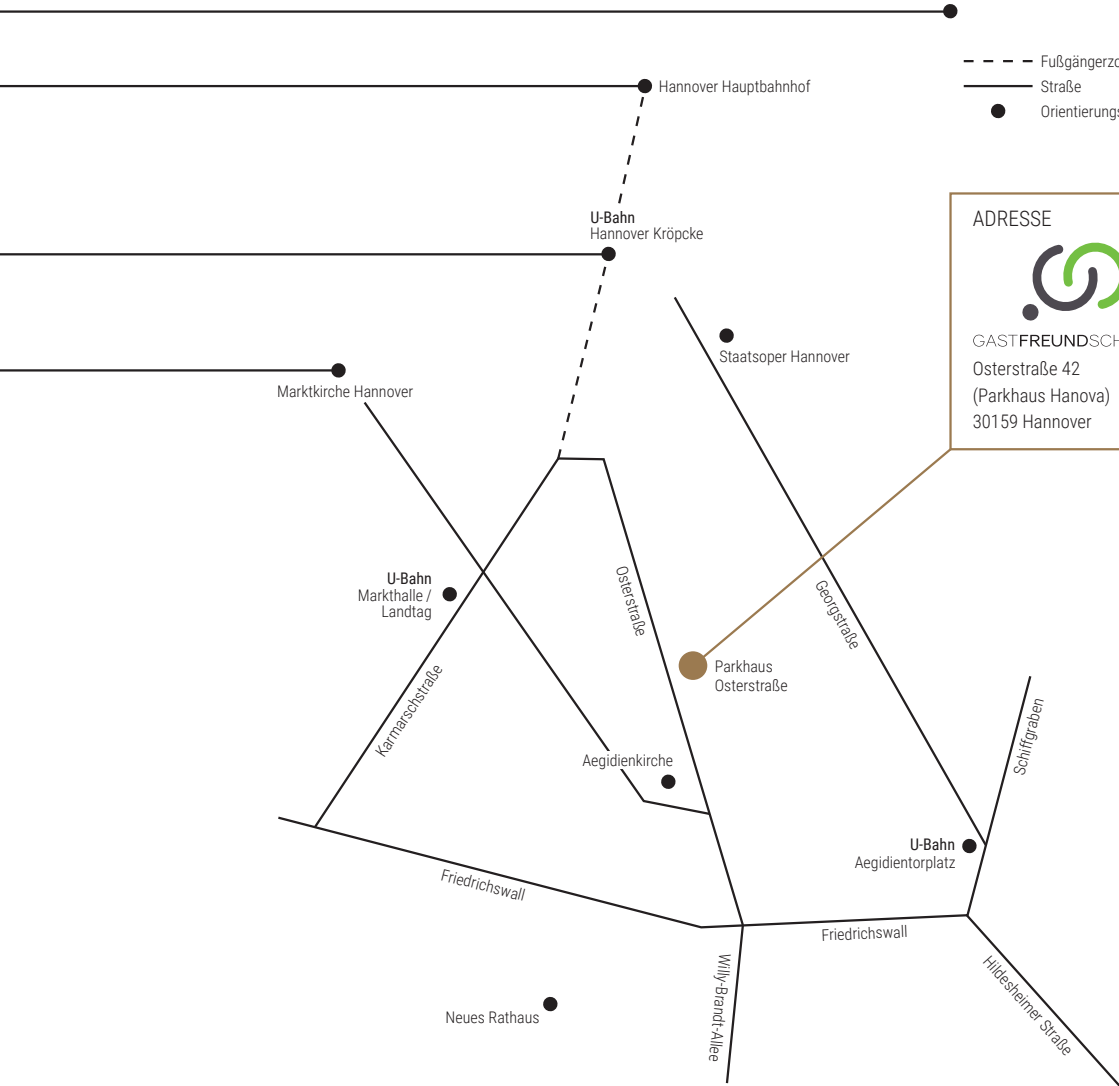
Fußgängerzo
Straße
Orientierungs

Hannover Hauptbahnhof

U-Bahn
Hannover Kröpcke

ADRESSE

GASTFREUNDSCH
Osterstraße 42
(Parkhaus Hanova)
30159 Hannover

Staatsoper Hannover

Marktkirche Hannover

U-Bahn
Markthalle / Landtag

Osterstraße

Georgstraße

Parkhaus Osterstraße

Karmarschstraße

Schiffgraben

Aegidienkirche

U-Bahn
Aegidientorplatz

Friedrichswall

Friedrichswall

Willy-Brandt-Allee

Hildesheimer Straße

Neues Rathaus